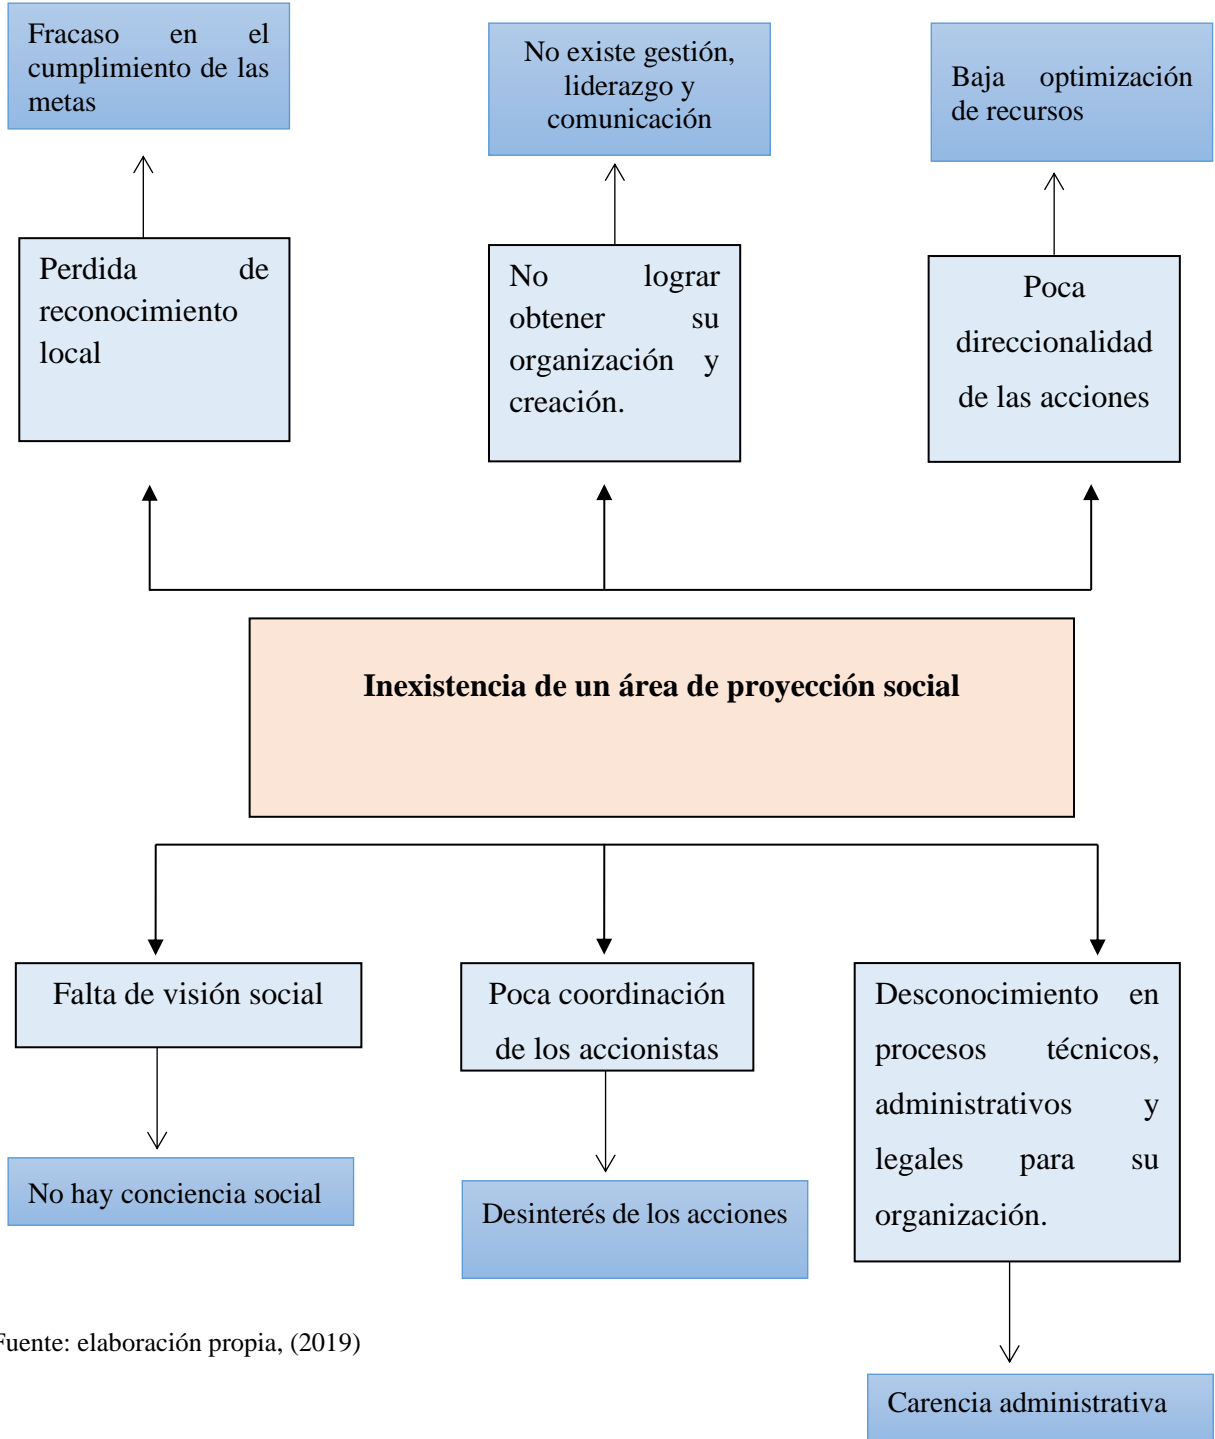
Fracaso en el cumplimiento de las metas

No existe gestión, liderazgo y comunicación

Baja optimización de recursos

Perdida de reconocimiento local

No lograr obtener su organización y creación.

Poca direccionalidad de las acciones

**Inexistencia de un área de proyección social**

Falta de visión social

Poca coordinación de los accionistas

Desconocimiento en procesos técnicos, administrativos y legales para su organización.

No hay conciencia social

Desinterés de los acciones

Carencia administrativa

Fuente: elaboración propia, (2019)